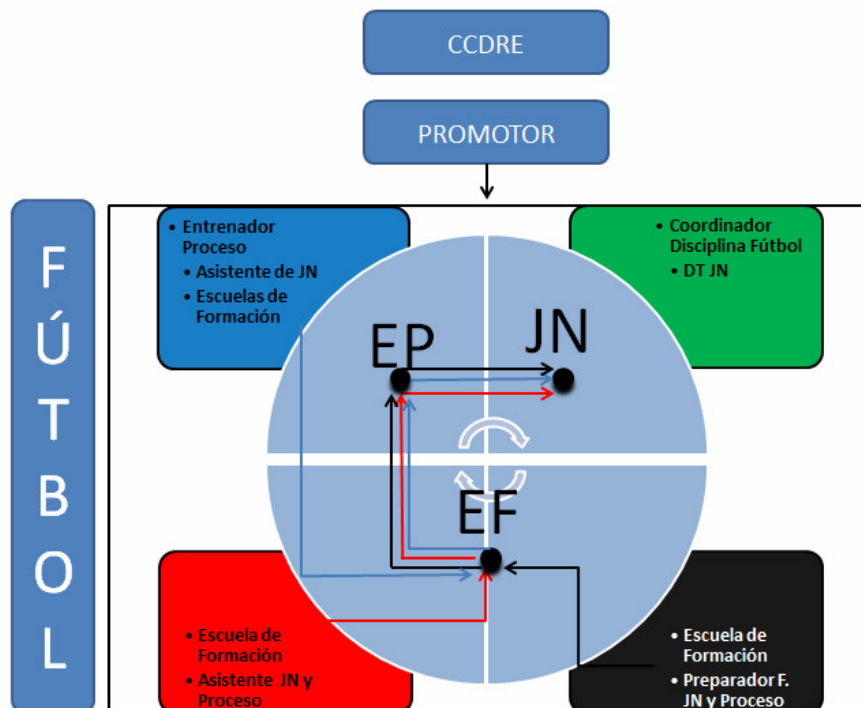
CCDRE

PROMOTOR

FÚTBOL

• Entrenador Proceso
• Asistente de JN
• Escuelas de Formación

• Coordinador Disciplina Fútbol
• DT JN

EP

JN

EF

• Escuela de Formación
• Asistente JN y Proceso

• Escuela de Formación
• Preparador F. JN y Proceso